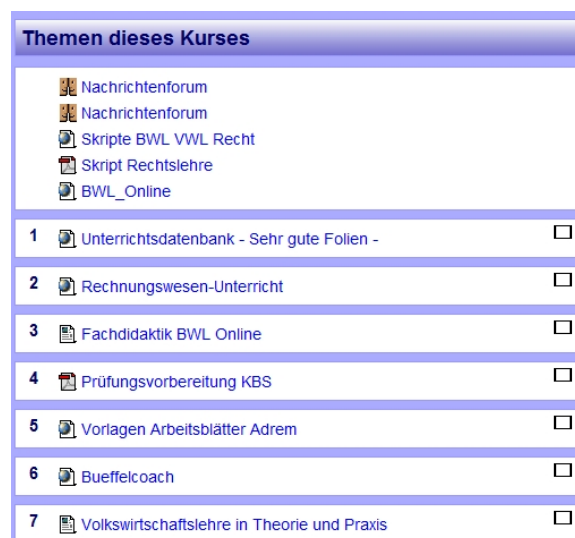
Themen dieses Kurses

Nachrichtenforum
Nachrichtenforum
Skripte BWL VWL Recht
Skript Rechtslehre
BWL_Online

1 Unterrichtsdatenbank - Sehr gute Folien -

2 Rechnungswesen-Unterricht

3 Fachdidaktik BWL Online

4 Prüfungsvorbereitung KBS

5 Vorlagen Arbeitsblätter Adrem

6 Bueffelcoach

7 Volkswirtschaftslehre in Theorie und Praxis